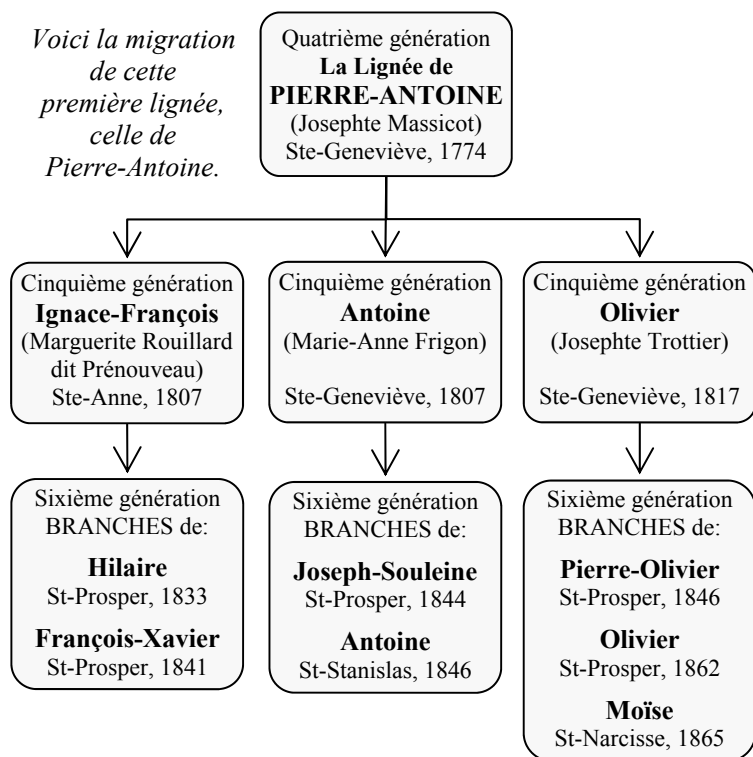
Voici la migration de cette première lignée, celle de Pierre-Antoine.

Quatrième génération
**La Lignée de PIERRE-ANTOINE**
(Josephte Massicot)
Ste-Geneviève, 1774

Cinquième génération
**Ignace-François**
(Marguerite Rouillard dit Prénouveau)
Ste-Anne, 1807

Cinquième génération
**Antoine**
(Marie-Anne Frigon)
Ste-Geneviève, 1807

Cinquième génération
**Olivier**
(Josephte Trottier)
Ste-Geneviève, 1817

Sixième génération
BRANCHES de:
**Hilaire**
St-Prosper, 1833
**François-Xavier**
St-Prosper, 1841

Sixième génération
BRANCHES de:
**Joseph-Souleine**
St-Prosper, 1844
**Antoine**
St-Stanislas, 1846

Sixième génération
BRANCHES de:
**Pierre-Olivier**
St-Prosper, 1846
**Olivier**
St-Prosper, 1862
**Moïse**
St-Narcisse, 1865